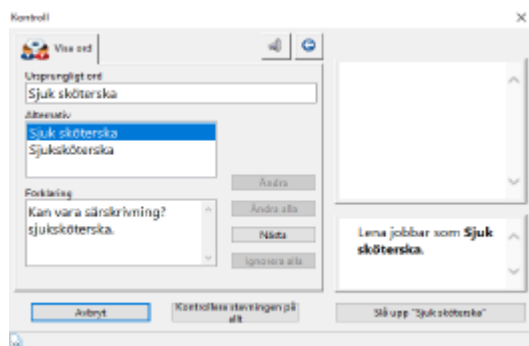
Kontroll

×

Visa ord

Ursprungligt ord

Sjuk sköterska

Alternativ

Sjuk sköterska
Sjuksköterska

Förklaring

Kan vara särskrivning? sjuksköterska.

Ändra

Ändra alla

Nästa

Ignorera alla

Lena jobbar som **Sjuk sköterska**.

Avbryt

Kontrollera stavningen på allt

Slå upp "Sjuk sköterska"